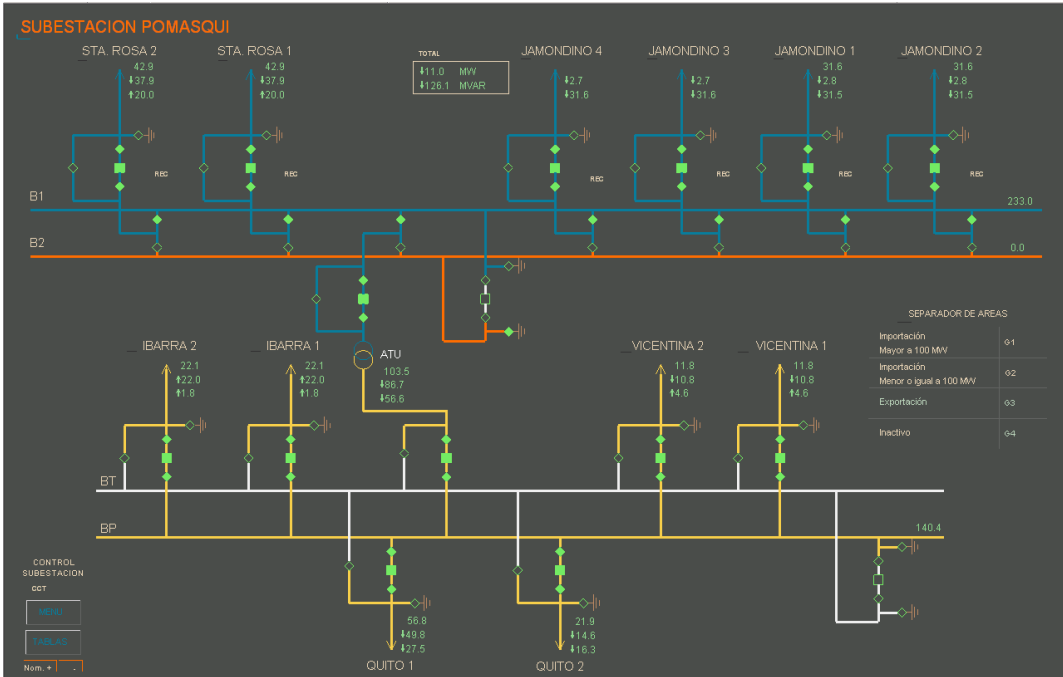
SUBESTACION POMASQUI

STA. ROSA 2
42.9
↓37.9
↑20.0

STA. ROSA 1
42.9
↓37.9
↑20.0

TOTAL
↓11.0 MW
↓126.1 MVAR

JAMONDINO 4
↓2.7
↓31.6

JAMONDINO 3
↑2.7
↓31.6

JAMONDINO 1
31.6
↓2.8
↓31.5

JAMONDINO 2
31.6
↓2.8
↓31.5

REC
REC
REC
REC
REC
REC

B1
233.0
B2
0.0

SEPARADOR DE AREAS

| | |
|---|---|
| Importación Mayor a 100 MW | G1 |
| Importación Menor o igual a 100 MW | G2 |
| Exportación | G3 |
| Inactivo | G4 |

IBARRA 2
22.1
↑22.0
↑1.8

IBARRA 1
22.1
↑22.0
↑1.8

ATU
103.5
↓86.7
↓56.6

VICENTINA 2
11.8
↓10.8
↑4.6

VICENTINA 1
11.8
↓10.8
↑4.6

BT
BP
140.4

CONTROL SUBESTACION
CCT
MENU
TABLAS
Nom. +
-

56.8
↓49.8
↓27.5
QUITO 1

21.9
↓14.6
↓16.3
QUITO 2